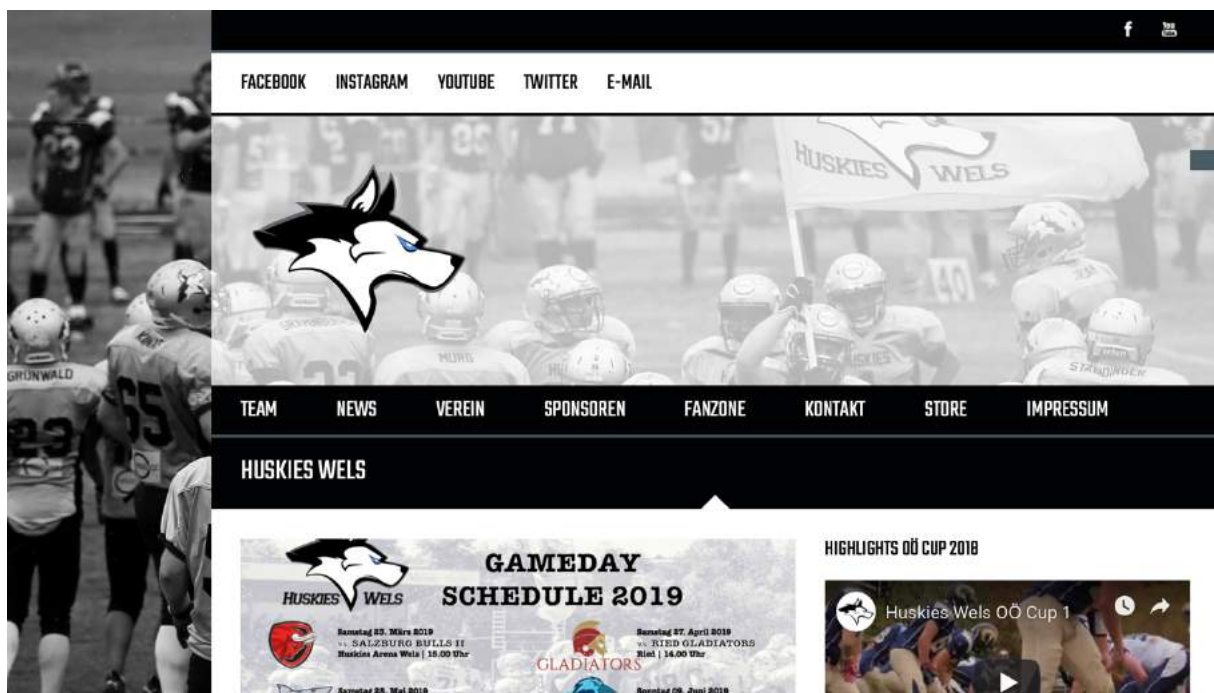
f

FACEBOOK INSTAGRAM YOUTUBE TWITTER E-MAIL

HUSKIES WELS

TEAM NEWS VEREIN SPONSOREN FANZONE KONTAKT STORE IMPRESSUM

HUSKIES WELS

HUSKIES WELS

GAMEDAY SCHEDULE 2019

Samstag 23. März 2019
vs. SALZBURG BULLS II
Huskies Arena Wels | 15.00 Uhr

GLADIATORS

Samstag 27. April 2019
vs. RIED GLADIATORS
Ried | 14.00 Uhr

Samstag 25. Mai 2019

Sonntag 09. Juni 2019

HIGHLIGHTS OÖ CUP 2018

Huskies Wels OÖ Cup 1